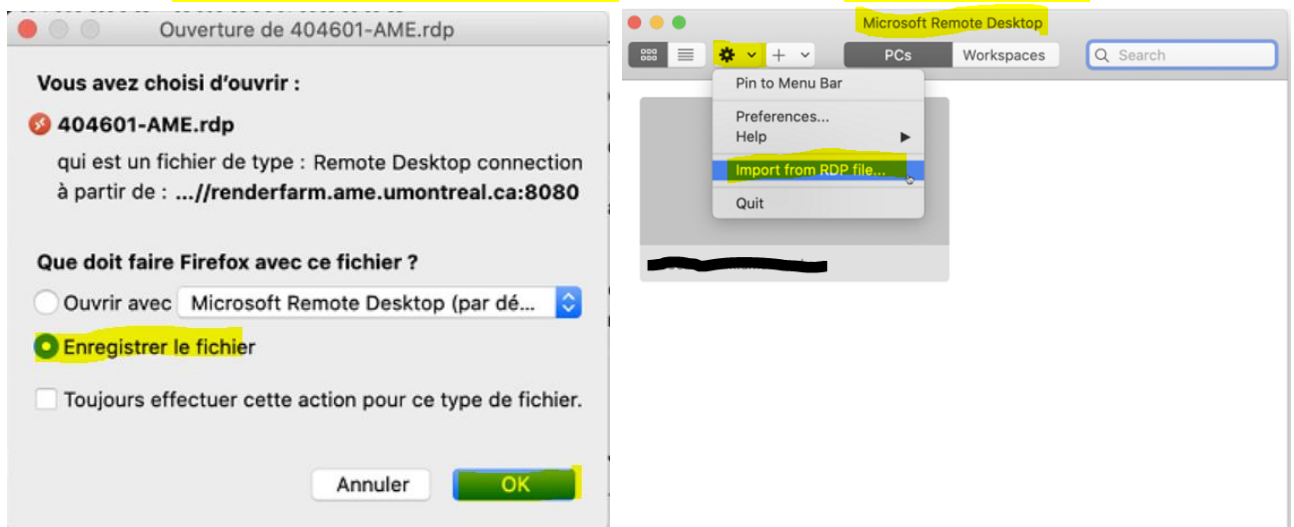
Ouverture de 404601-AME.rdp

Vous avez choisi d'ouvrir :

404601-AME.rdp

qui est un fichier de type : Remote Desktop connection à partir de : ...//renderfarm.ame.umontreal.ca:8080

Que doit faire Firefox avec ce fichier ?

Ouvrir avec Microsoft Remote Desktop (par dé...

Enregistrer le fichier

Toujours effectuer cette action pour ce type de fichier.

Annuler OK

Microsoft Remote Desktop

PCs Workspaces Search

Pin to Menu Bar
Preferences...
Help
Import from RDP file...
Quit